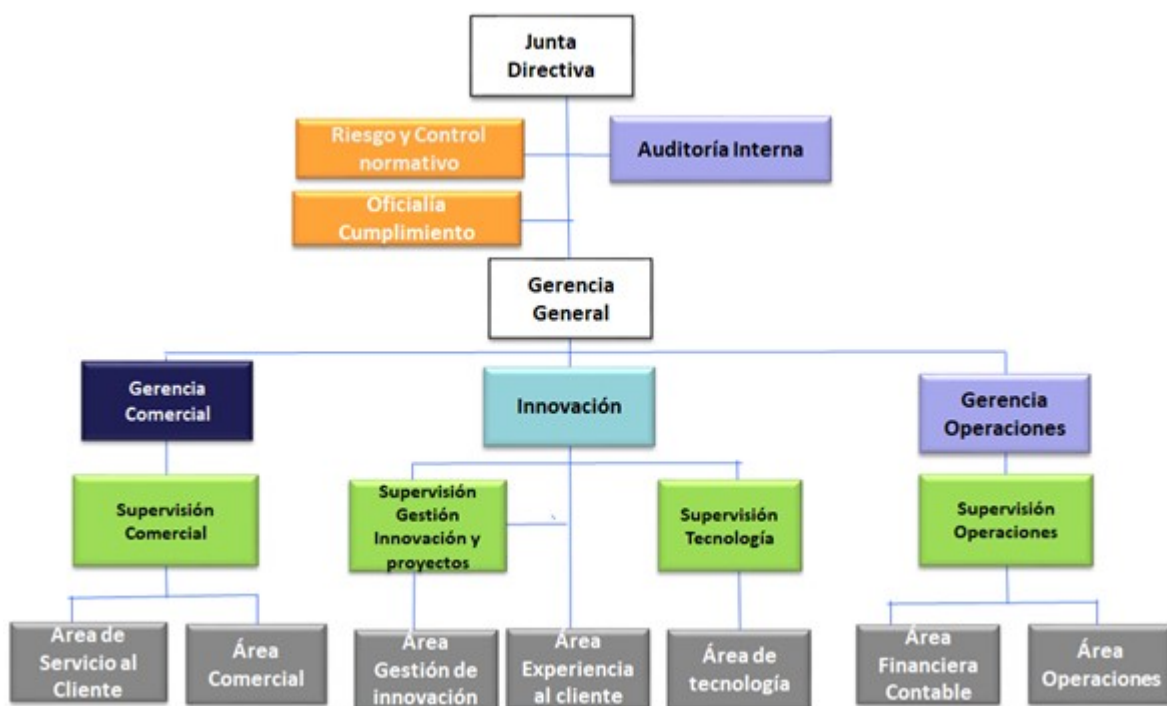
Junta Directiva

Riesgo y Control normativo

Auditoría Interna

Oficialía Cumplimiento

Gerencia General

Gerencia Comercial

Innovación

Gerencia Operaciones

Supervisión Comercial

Supervisión Gestión Innovación y proyectos

Supervisión Tecnología

Supervisión Operaciones

Área de Servicio al Cliente

Área Comercial

Área Gestión de innovación

Área Experiencia al cliente

Área de tecnología

Área Financiera Contable

Área Operaciones